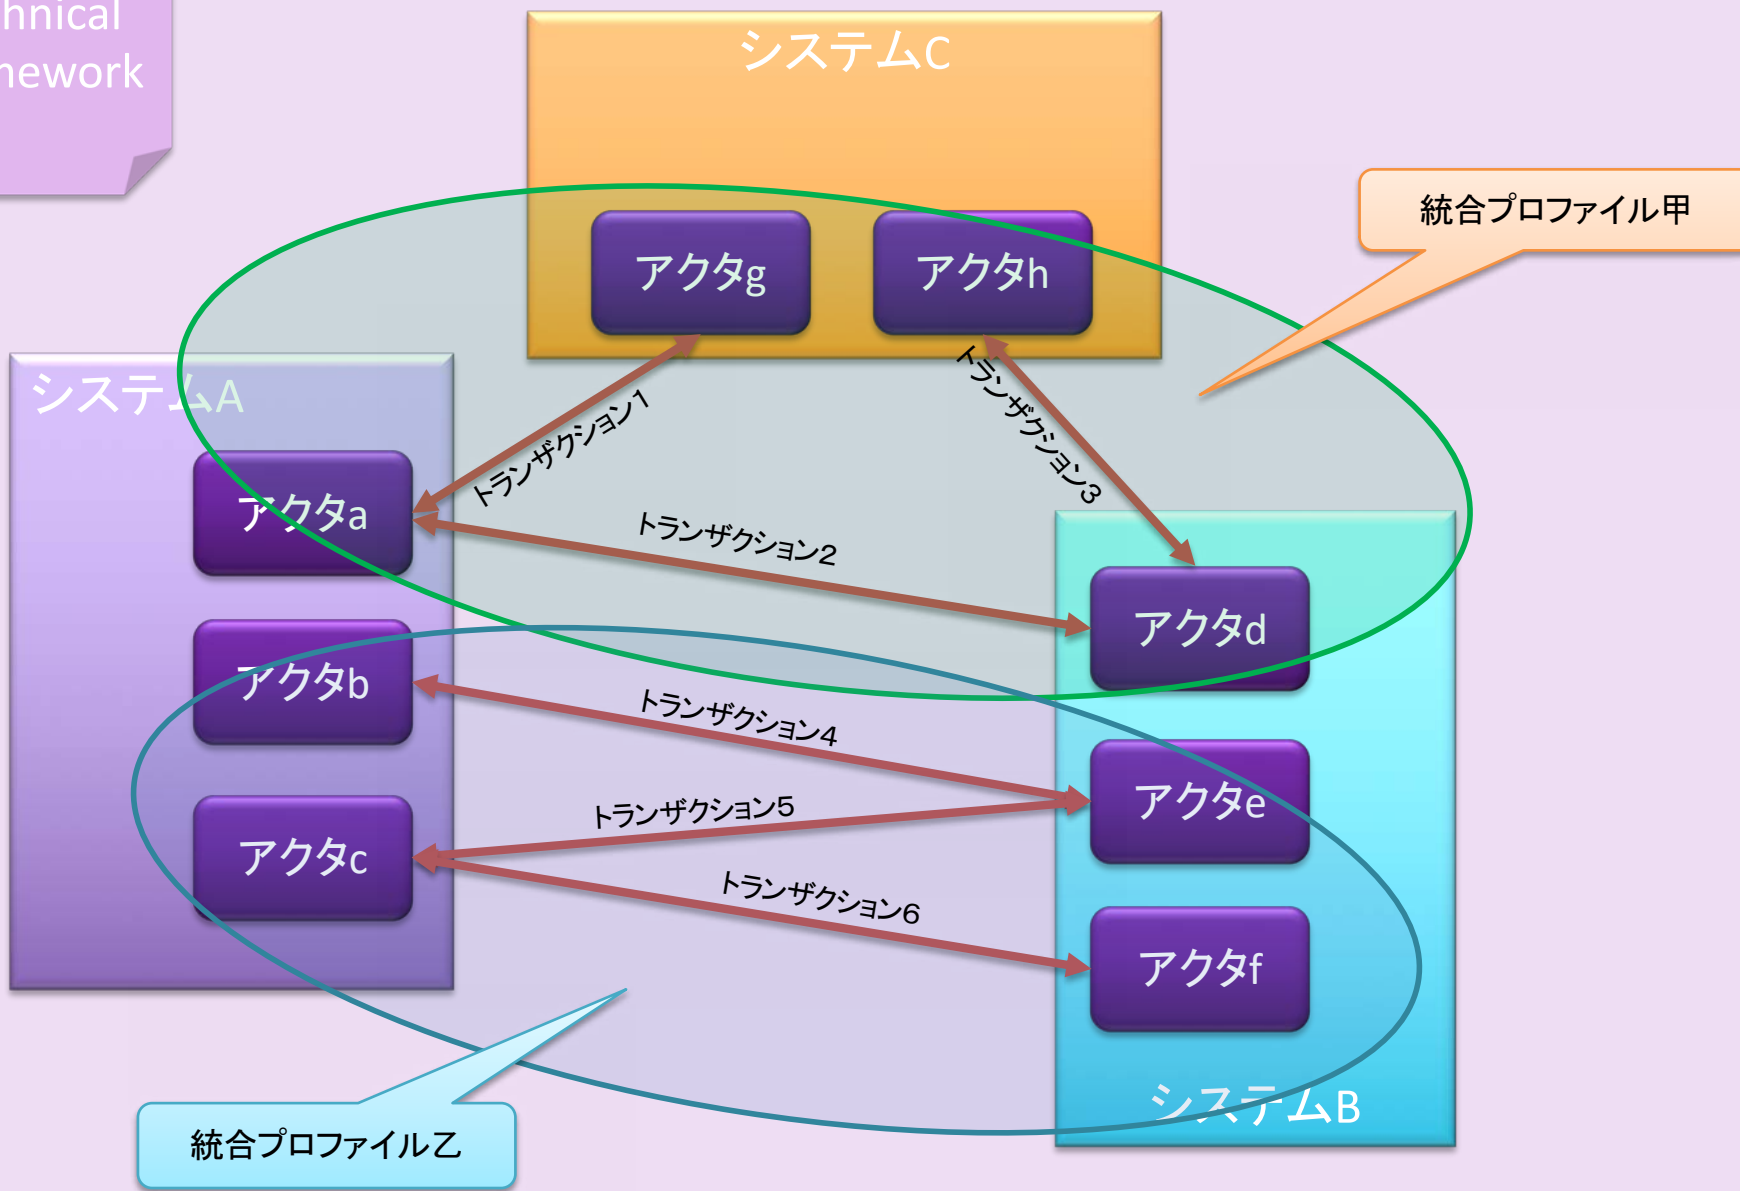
hnical
nework

システムC

アクタg

アクタh

統合プロファイル甲

システムA

アクタa

トランザクション1

トランザクション3

トランザクション2

アクタd

アクタb

トランザクション4

アクタe

トランザクション5

アクタc

トランザクション6

アクタf

システムB

統合プロファイル乙